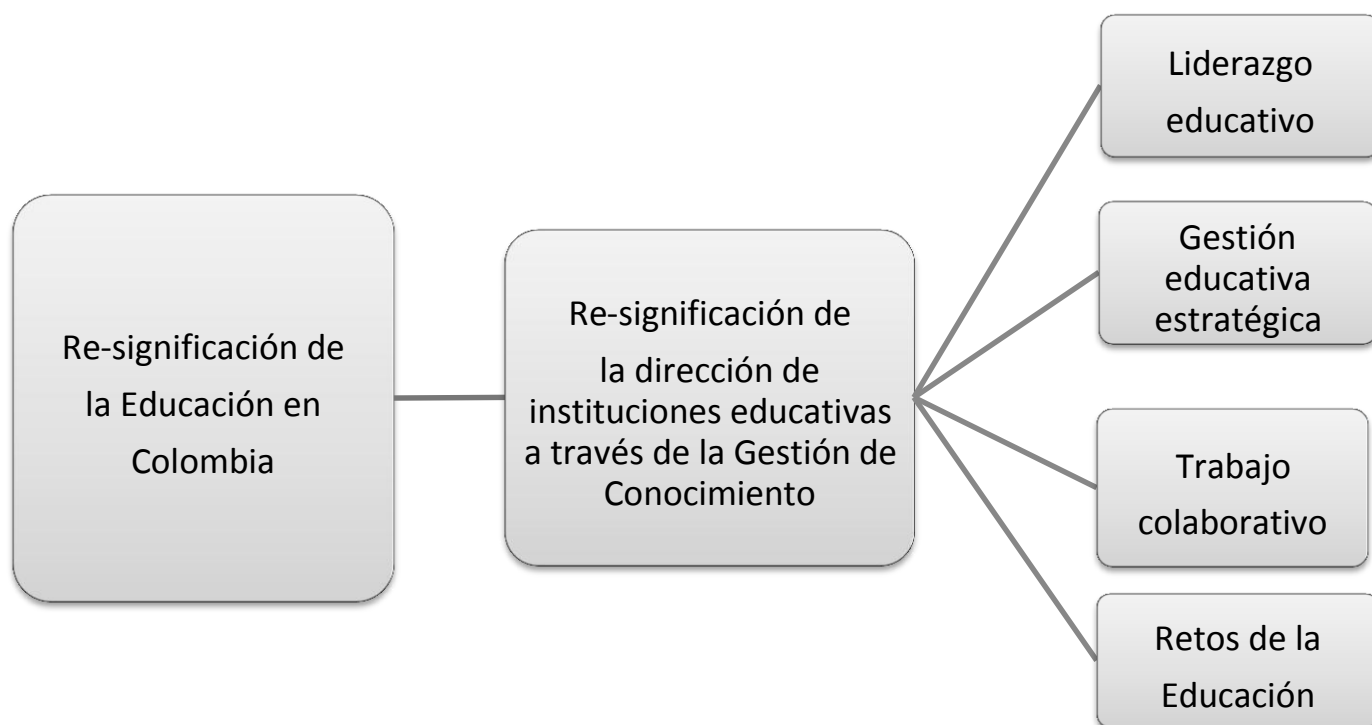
Re-significación de la Educación en Colombia

Re-significación de la dirección de instituciones educativas a través de la Gestión de Conocimiento

Liderazgo educativo

Gestión educativa estratégica

Trabajo colaborativo

Retos de la Educación